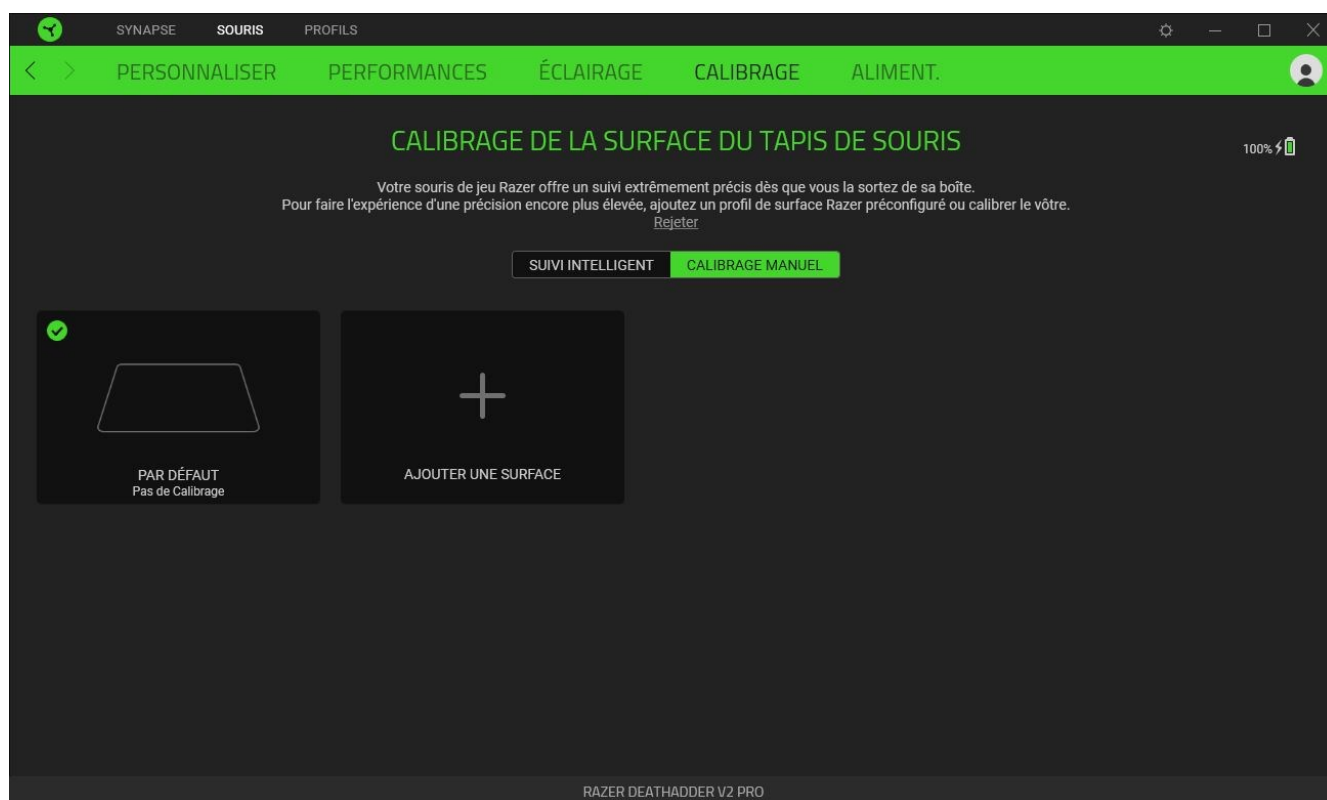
SYNAPSE SOURIS PROFILS

PERSONNALISER PERFORMANCES ÉCLAIRAGE CALIBRAGE ALIMENT.

CALIBRAGE DE LA SURFACE DU TAPIS DE SOURIS

100%

Votre souris de jeu Razer offre un suivi extrêmement précis dès que vous la sortez de sa boîte.
Pour faire l'expérience d'une précision encore plus élevée, ajoutez un profil de surface Razer préconfiguré ou calibrer le vôtre.
Rejeter

SUIVI INTELLIGENT CALIBRAGE MANUEL

PAR DÉFAUT
Pas de Calibrage

AJOUTER UNE SURFACE

RAZER DEATHADDER V2 PRO